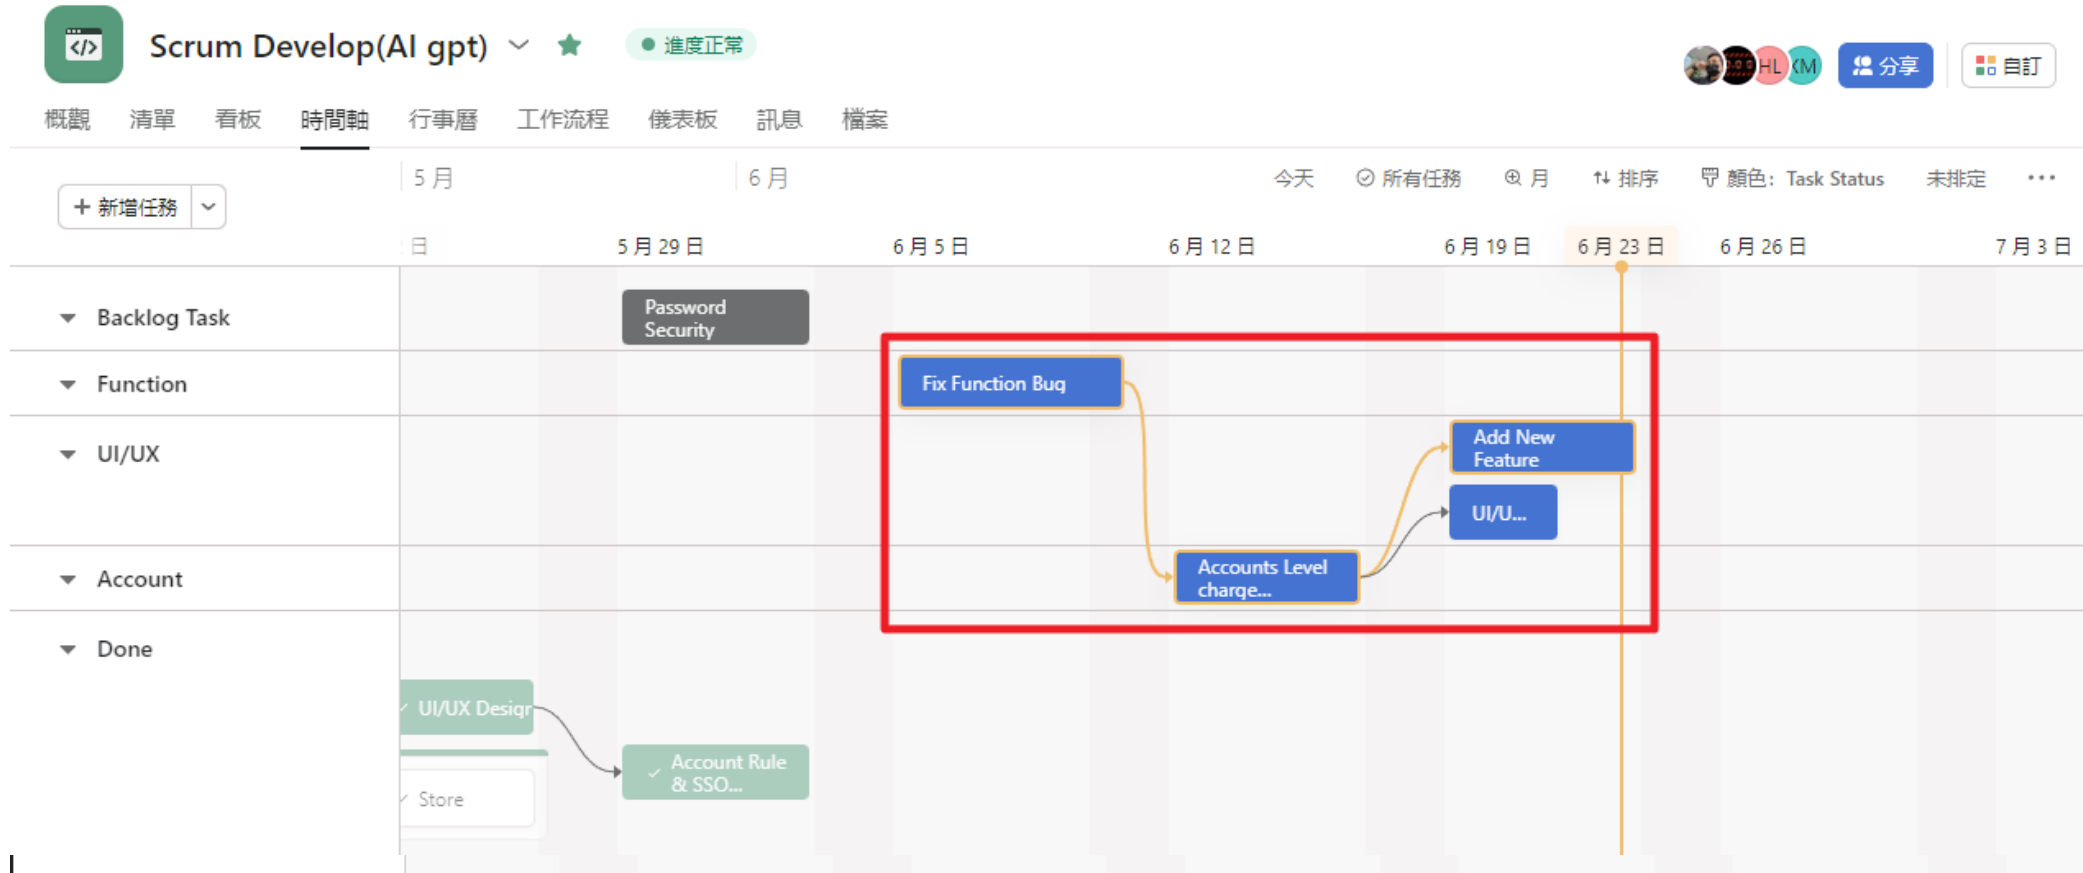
Scrum Develop(AI gpt)
進度正常
HL KM
分享
自訂

概觀 清單 看板 時間軸 行事曆 工作流程 儀表板 訊息 檔案

+ 新增任務

5 月
6 月
今天
所有任務
月
排序
顏色: Task Status
未排定
...

日 5 月 29 日 6 月 5 日 6 月 12 日 6 月 19 日 6 月 23 日 6 月 26 日 7 月 3 日

Backlog Task
Password Security

Function
Fix Function Bug

UI/UX
Add New Feature
UI/U...

Account
Accounts Level charge...

Done
UI/UX Design
Account Rule & SSO...
Store